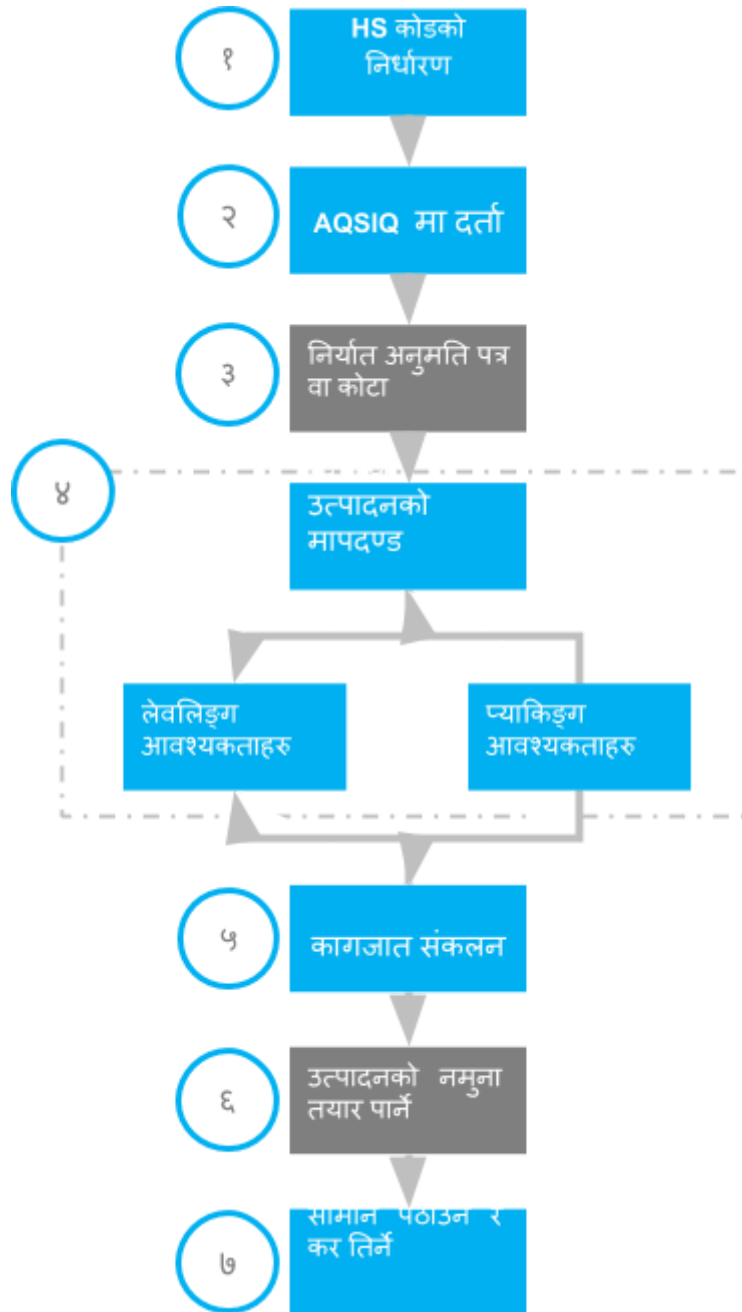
१

HS कोडको निर्धारण

२

AQSIQ मा दर्ता

३

निर्यात अनुमति पत्र वा कोटा

४

उत्पादनको मापदण्ड

लेवलिङ्ग आवश्यकताहरु

प्याकिङ्ग आवश्यकताहरु

५

कागजात संकलन

६

उत्पादनको नमुना तयार पार्ने

७

सामान पठाउने र कर तिर्ने